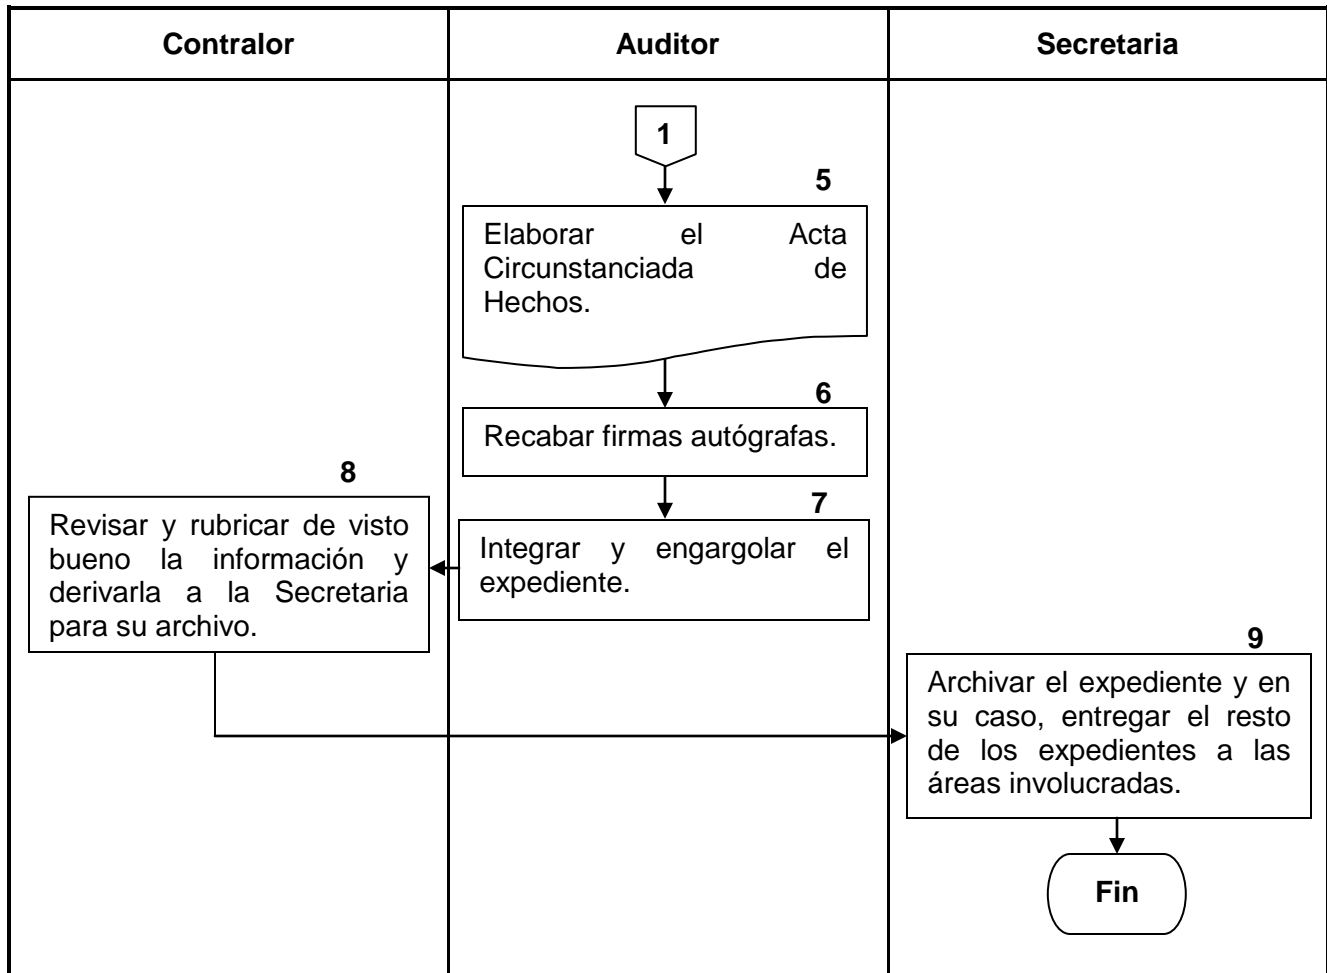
| Contralor | Auditor | Secretaria |
|---|---|---|

1

5

Elaborar el Acta Circunstanciada de Hechos.

6

Recabar firmas autógrafas.

7

Integrar y engargolar el expediente.

8

Revisar y rubricar de visto bueno la información y derivarla a la Secretaria para su archivo.

9

Archivar el expediente y en su caso, entregar el resto de los expedientes a las áreas involucradas.

Fin